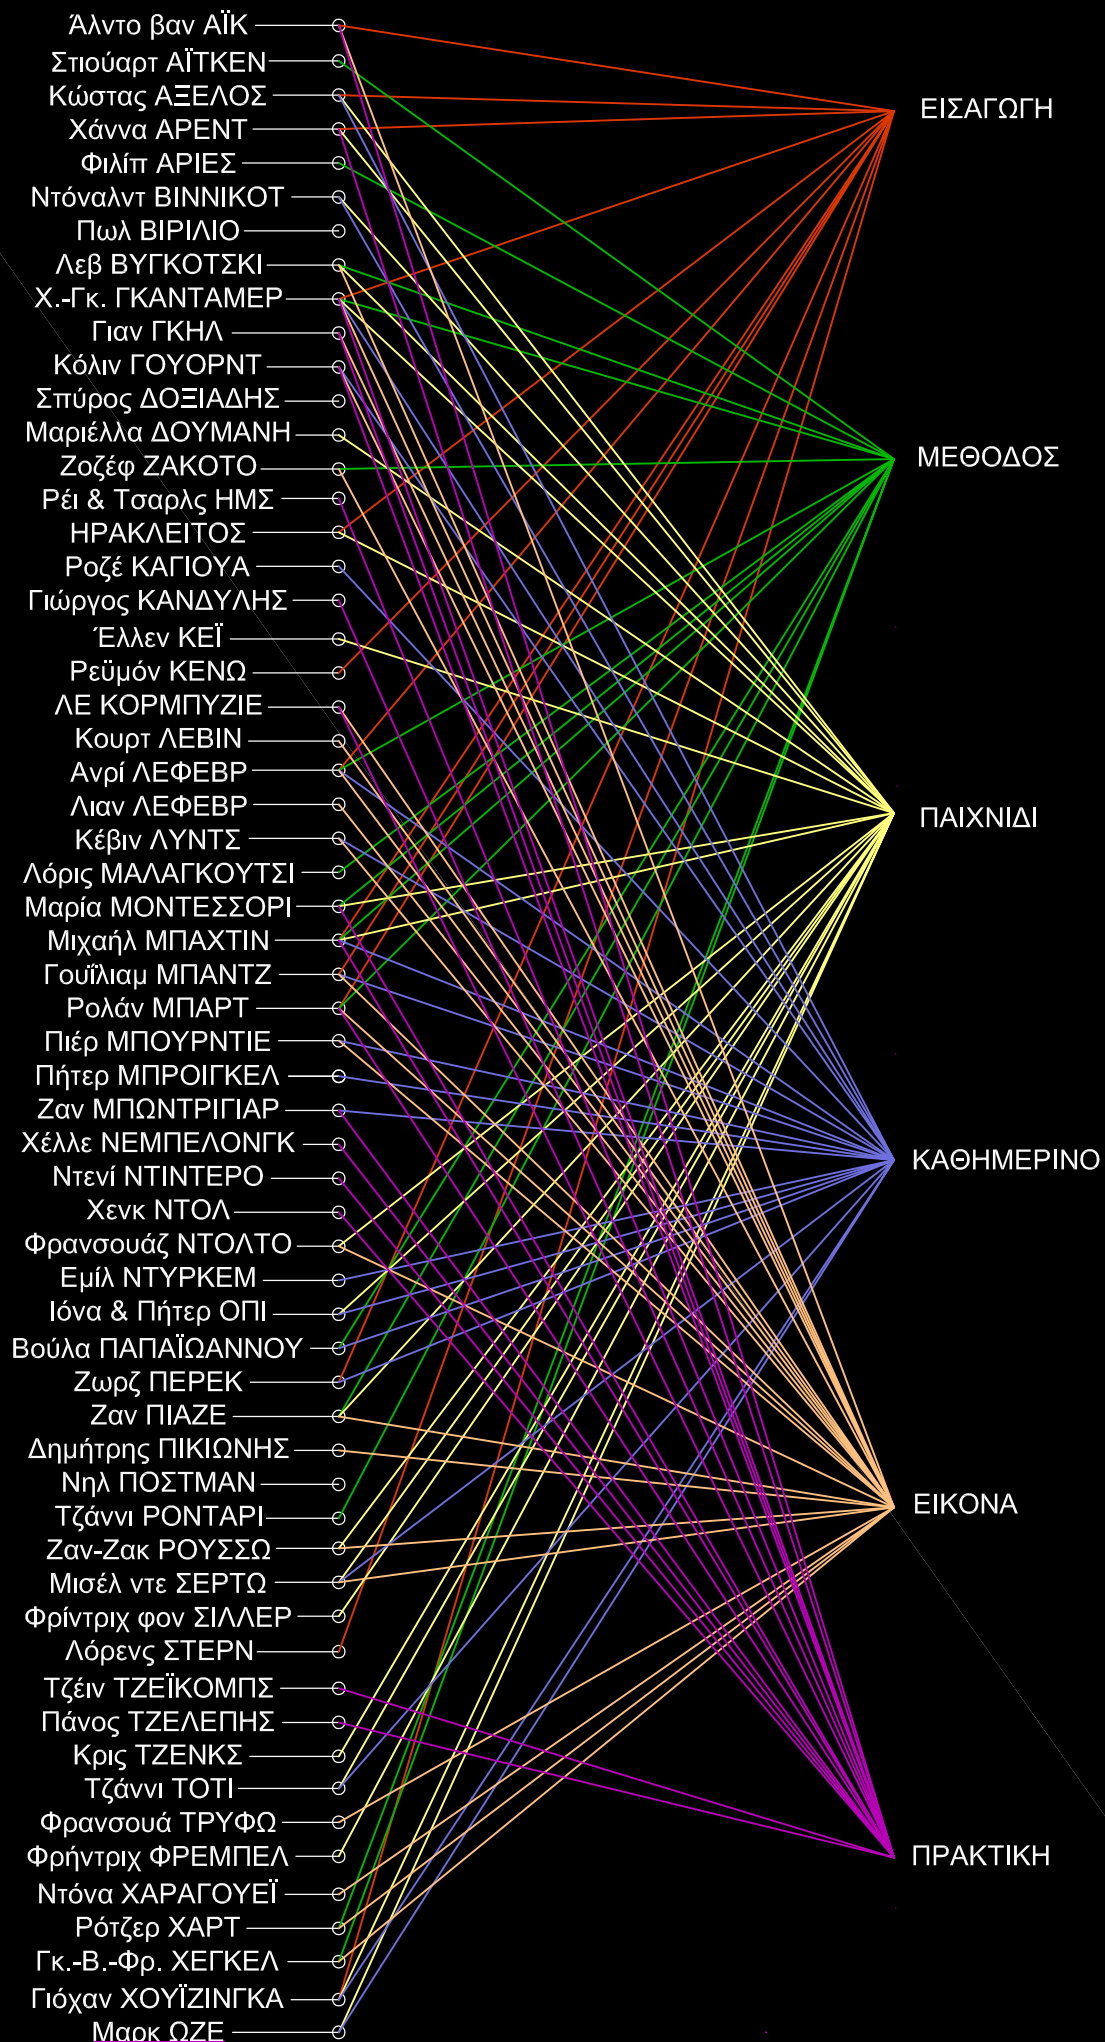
Άλντο βαν ΑΪΚ
Στιούαρτ ΑΪΤΚΕΝ
Κώστας ΑΞΕΛΟΣ
Χάννα ΑΡΕΝΤ
Φιλίπ ΑΡΙΕΣ
Ντόναλντ ΒΙΝΝΙΚΟΤ
Πωλ ΒΙΡΙΛΙΟ
Λεβ ΒΥΓΚΟΤΣΚΙ
Χ.-Γκ. ΓΚΑΝΤΑΜΕΡ
Γιαν ΓΚΗΛ
Κόλιν ΓΟΥΟΡΝΤ
Σπύρος ΔΟΞΙΑΔΗΣ
Μαριέλλα ΔΟΥΜΑΝΗ
Ζοζέφ ΖΑΚΟΤΟ
Ρέι & Τσαρλς ΗΜΣ
ΗΡΑΚΛΕΙΤΟΣ
Ροζέ ΚΑΓΙΟΥΑ
Γιώργος ΚΑΝΔΥΛΗΣ
Έλλεν ΚΕΪ
Ρεϋμόν ΚΕΝΩ
ΛΕ ΚΟΡΜΠΥΖΙΕ
Κουρτ ΛΕΒΙΝ
Ανρί ΛΕΦΕΒΡ
Λιαν ΛΕΦΕΒΡ
Κέβιν ΛΥΝΤΣ
Λόρις ΜΑΛΑΓΚΟΥΤΣΙ
Μαρία ΜΟΝΤΕΣΣΟΡΙ
Μιχαήλ ΜΠΑΧΤΙΝ
Γουΐλιαμ ΜΠΑΝΤΖ
Ρολάν ΜΠΑΡΤ
Πιέρ ΜΠΟΥΡΝΤΙΕ
Πήτερ ΜΠΡΟΙΓΚΕΛ
Ζαν ΜΠΩΝΤΡΙΓΙΑΡ
Χέλλε ΝΕΜΠΕΛΟΝΓΚ
Ντενί ΝΤΙΝΤΕΡΟ
Χενκ ΝΤΟΛ
Φρανσουάζ ΝΤΟΛΤΟ
Εμίλ ΝΤΥΡΚΕΜ
Ιόνα & Πήτερ ΟΠΙ
Βούλα ΠΑΠΑΪΩΑΝΝΟΥ
Ζωρζ ΠΕΡΕΚ
Ζαν ΠΙΑΖΕ
Δημήτρης ΠΙΚΙΩΝΗΣ
Νηλ ΠΟΣΤΜΑΝ
Τζάννι ΡΟΝΤΑΡΙ
Ζαν-Ζακ ΡΟΥΣΣΩ
Μισέλ ντε ΣΕΡΤΩ
Φρίντριχ φον ΣΙΛΛΕΡ
Λόρενς ΣΤΕΡΝ
Τζέιν ΤΖΕΪΚΟΜΠΣ
Πάνος ΤΖΕΛΕΠΗΣ
Κρις ΤΖΕΝΚΣ
Τζάννι ΤΟΤΙ
Φρανσουά ΤΡΥΦΩ
Φρήντριχ ΦΡΕΜΠΕΛ
Ντόνα ΧΑΡΑΓΟΥΕΪ
Ρότζερ ΧΑΡΤ
Γκ.-Β.-Φρ. ΧΕΓΚΕΛ
Γιόχαν ΧΟΥΪΖΙΝΓΚΑ
Μαρκ ΩΖΕ

ΕΙΣΑΓΩΓΗ
ΜΕΘΟΔΟΣ
ΠΑΙΧΝΙΔΙ
ΚΑΘΗΜΕΡΙΝΟ
ΕΙΚΟΝΑ
ΠΡΑΚΤΙΚΗ